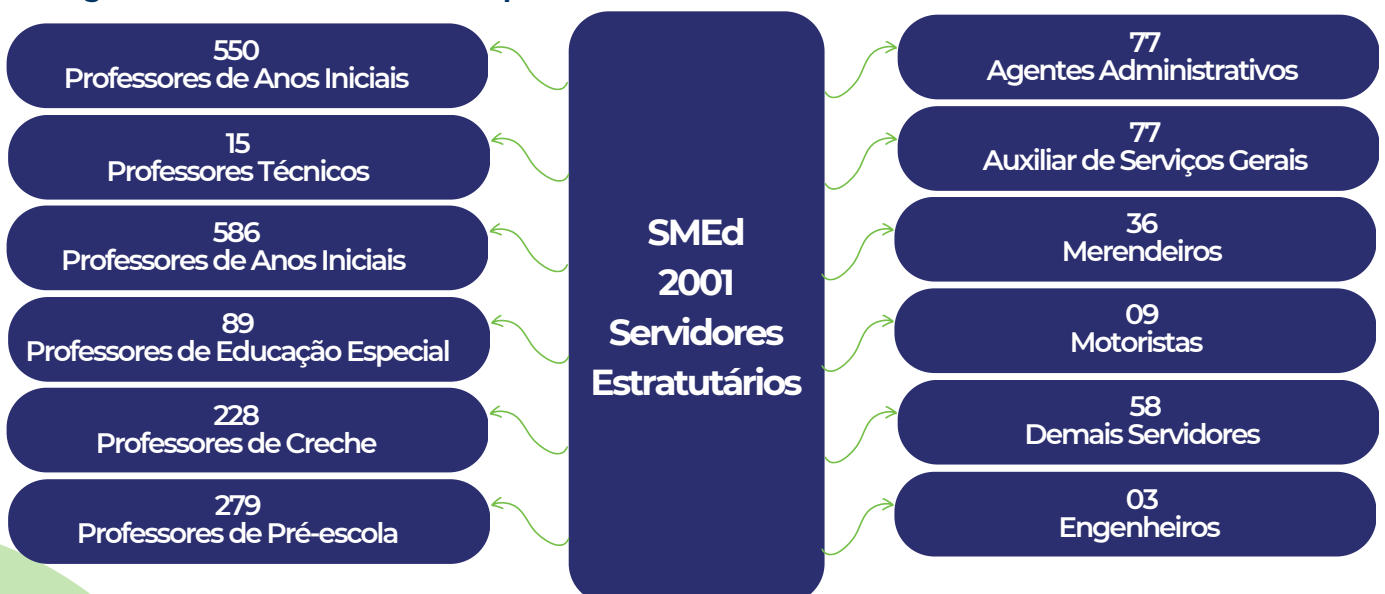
SMEd
2001
Servidores
Estratutários

550
Professores de Anos Iniciais

15
Professores Técnicos

586
Professores de Anos Iniciais

89
Professores de Educação Especial

228
Professores de Creche

279
Professores de Pré-escola

77
Agentes Administrativos

77
Auxiliar de Serviços Gerais

36
Merendeiros

09
Motoristas

58
Demais Servidores

03
Engenheiros